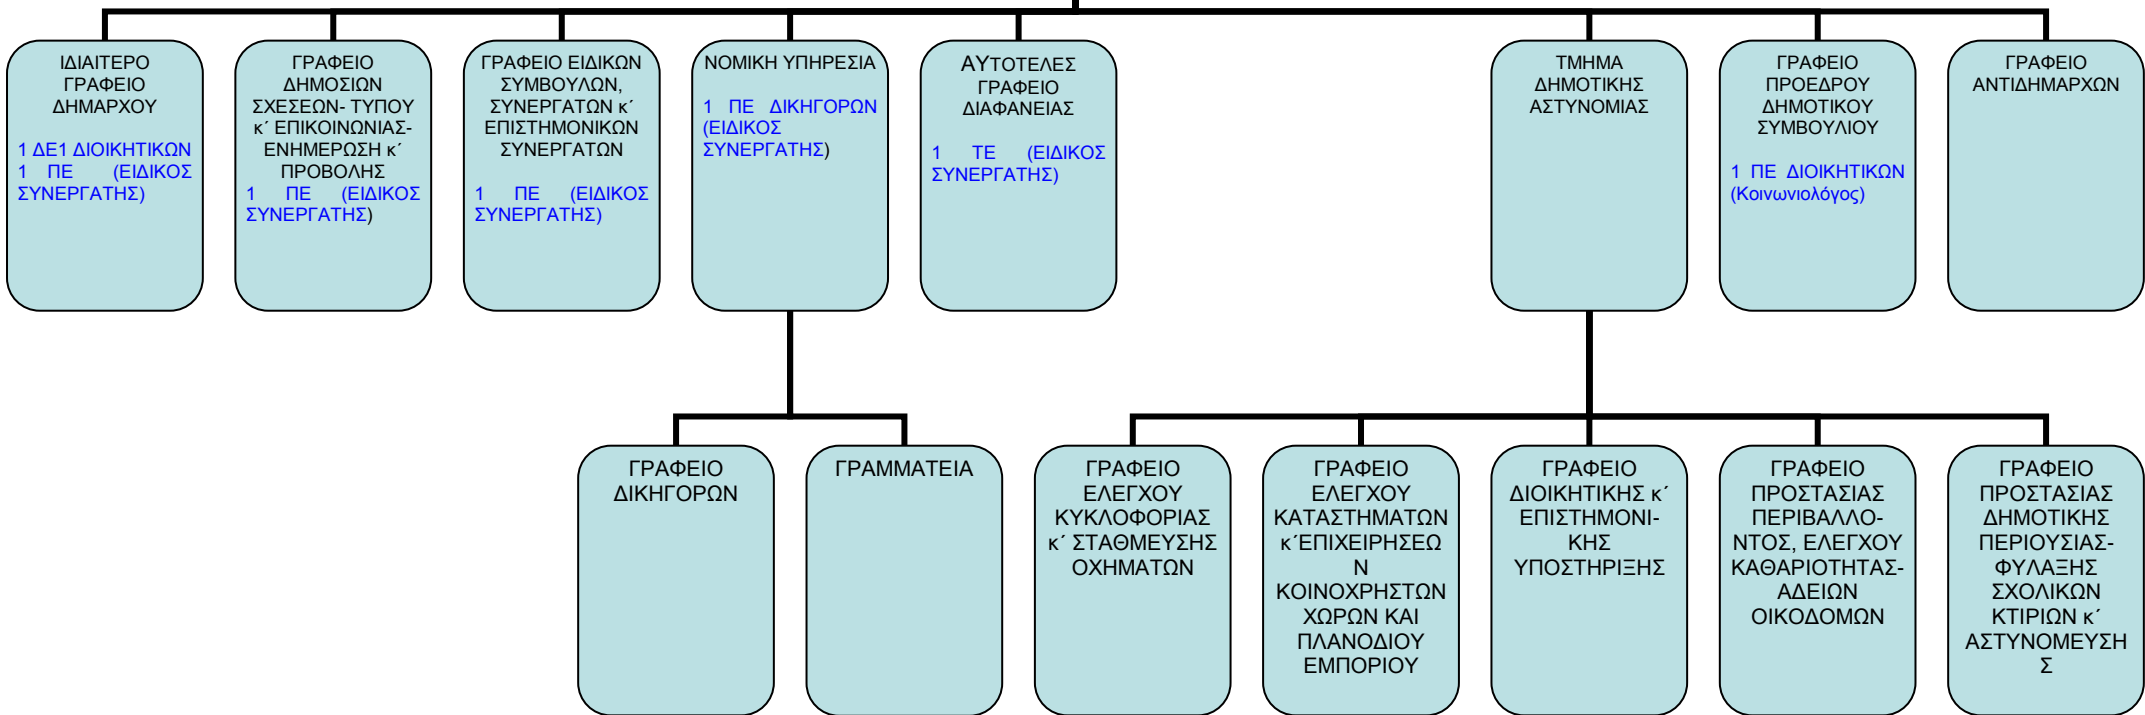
ΙΔΙΑΙΤΕΡΟ ΓΡΑΦΕΙΟ ΔΗΜΑΡΧΟΥ

1 ΔΕ1 ΔΙΟΙΚΗΤΙΚΩΝ
1 ΠΕ (ΕΙΔΙΚΟΣ ΣΥΝΕΡΓΑΤΗΣ)

ΓΡΑΦΕΙΟ ΔΗΜΟΣΙΩΝ ΣΧΕΣΕΩΝ- ΤΥΠΟΥ κ΄ ΕΠΙΚΟΙΝΩΝΙΑΣ- ΕΝΗΜΕΡΩΣΗ κ΄ ΠΡΟΒΟΛΗΣ
1 ΠΕ (ΕΙΔΙΚΟΣ ΣΥΝΕΡΓΑΤΗΣ)

ΓΡΑΦΕΙΟ ΕΙΔΙΚΩΝ ΣΥΜΒΟΥΛΩΝ, ΣΥΝΕΡΓΑΤΩΝ κ΄ ΕΠΙΣΤΗΜΟΝΙΚΩΝ ΣΥΝΕΡΓΑΤΩΝ

1 ΠΕ (ΕΙΔΙΚΟΣ ΣΥΝΕΡΓΑΤΗΣ)

ΝΟΜΙΚΗ ΥΠΗΡΕΣΙΑ

1 ΠΕ ΔΙΚΗΓΟΡΩΝ (ΕΙΔΙΚΟΣ ΣΥΝΕΡΓΑΤΗΣ)

ΑΥΤΟΤΕΛΕΣ ΓΡΑΦΕΙΟ ΔΙΑΦΑΝΕΙΑΣ

1 ΤΕ (ΕΙΔΙΚΟΣ ΣΥΝΕΡΓΑΤΗΣ)

ΤΜΗΜΑ ΔΗΜΟΤΙΚΗΣ ΑΣΤΥΝΟΜΙΑΣ

ΓΡΑΦΕΙΟ ΠΡΟΕΔΡΟΥ ΔΗΜΟΤΙΚΟΥ ΣΥΜΒΟΥΛΙΟΥ

1 ΠΕ ΔΙΟΙΚΗΤΙΚΩΝ (Κοινωνιολόγος)

ΓΡΑΦΕΙΟ ΑΝΤΙΔΗΜΑΡΧΩΝ

ΓΡΑΦΕΙΟ ΔΙΚΗΓΟΡΩΝ

ΓΡΑΜΜΑΤΕΙΑ

ΓΡΑΦΕΙΟ ΕΛΕΓΧΟΥ ΚΥΚΛΟΦΟΡΙΑΣ κ΄ ΣΤΑΘΜΕΥΣΗΣ ΟΧΗΜΑΤΩΝ

ΓΡΑΦΕΙΟ ΕΛΕΓΧΟΥ ΚΑΤΑΣΤΗΜΑΤΩΝ κ΄ΕΠΙΧΕΙΡΗΣΕΩΝ ΚΟΙΝΟΧΡΗΣΤΩΝ ΧΩΡΩΝ ΚΑΙ ΠΛΑΝΟΔΙΟΥ ΕΜΠΟΡΙΟΥ

ΓΡΑΦΕΙΟ ΔΙΟΙΚΗΤΙΚΗΣ κ΄ ΕΠΙΣΤΗΜΟΝΙΚΗΣ ΥΠΟΣΤΗΡΙΞΗΣ

ΓΡΑΦΕΙΟ ΠΡΟΣΤΑΣΙΑΣ ΠΕΡΙΒΑΛΛΟΝΤΟΣ, ΕΛΕΓΧΟΥ ΚΑΘΑΡΙΟΤΗΤΑΣ- ΑΔΕΙΩΝ ΟΙΚΟΔΟΜΩΝ

ΓΡΑΦΕΙΟ ΠΡΟΣΤΑΣΙΑΣ ΔΗΜΟΤΙΚΗΣ ΠΕΡΙΟΥΣΙΑΣ- ΦΥΛΑΞΗΣ ΣΧΟΛΙΚΩΝ ΚΤΙΡΙΩΝ κ΄ ΑΣΤΥΝΟΜΕΥΣΗΣ